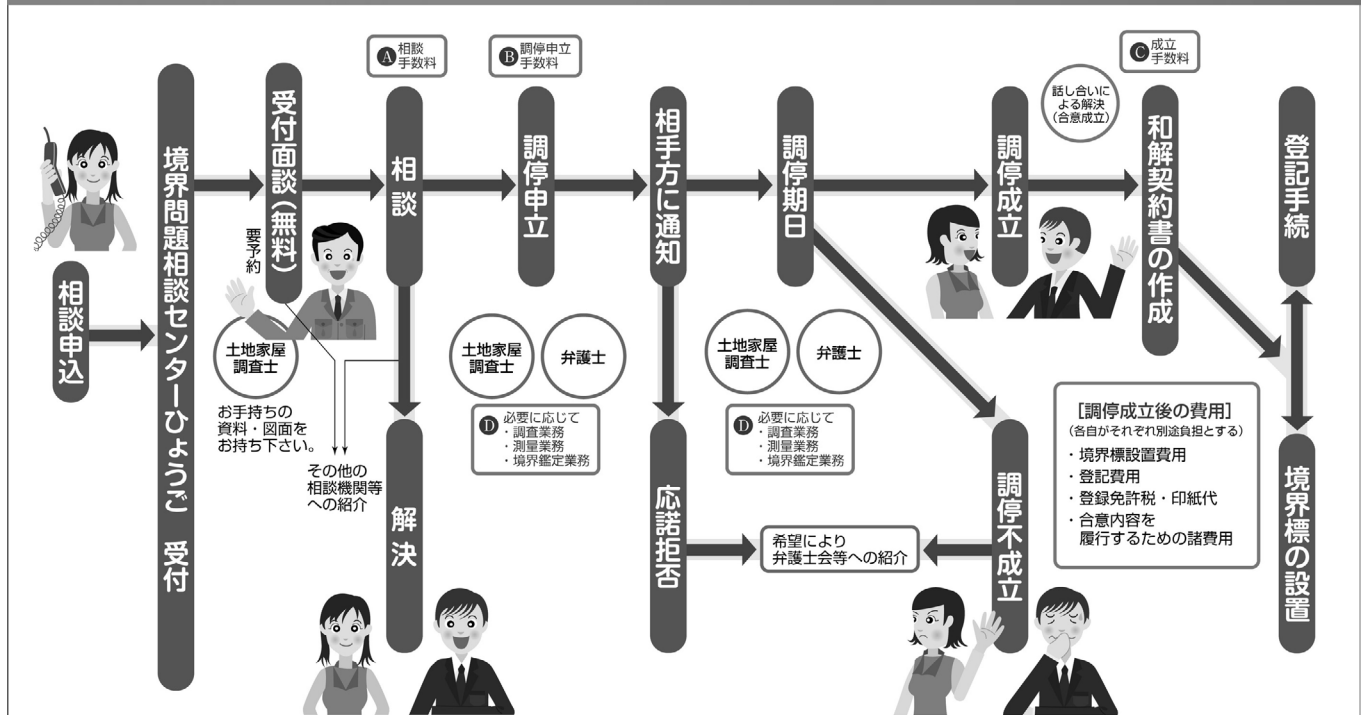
相談申込

境界問題相談センターひょうご　受付

受付面談（無料）

要予約

土地家屋調査士

お手持ちの資料・図面をお持ち下さい。

その他の相談機関等への紹介

A 相談手数料

相談

解決

B 調停申立手数料

調停申立

土地家屋調査士

弁護士

D 必要に応じて
・調査業務
・測量業務
・境界鑑定業務

相手方に通知

応諾拒否

希望により弁護士会等への紹介

調停期日

土地家屋調査士

弁護士

D 必要に応じて
・調査業務
・測量業務
・境界鑑定業務

調停不成立

調停成立

話し合いによる解決（合意成立）

C 成立手数料

和解契約書の作成

登記手続

境界標の設置

［調停成立後の費用］
（各自がそれぞれ別途負担とする）
・境界標設置費用
・登記費用
・登録免許税・印紙代
・合意内容を履行するための諸費用